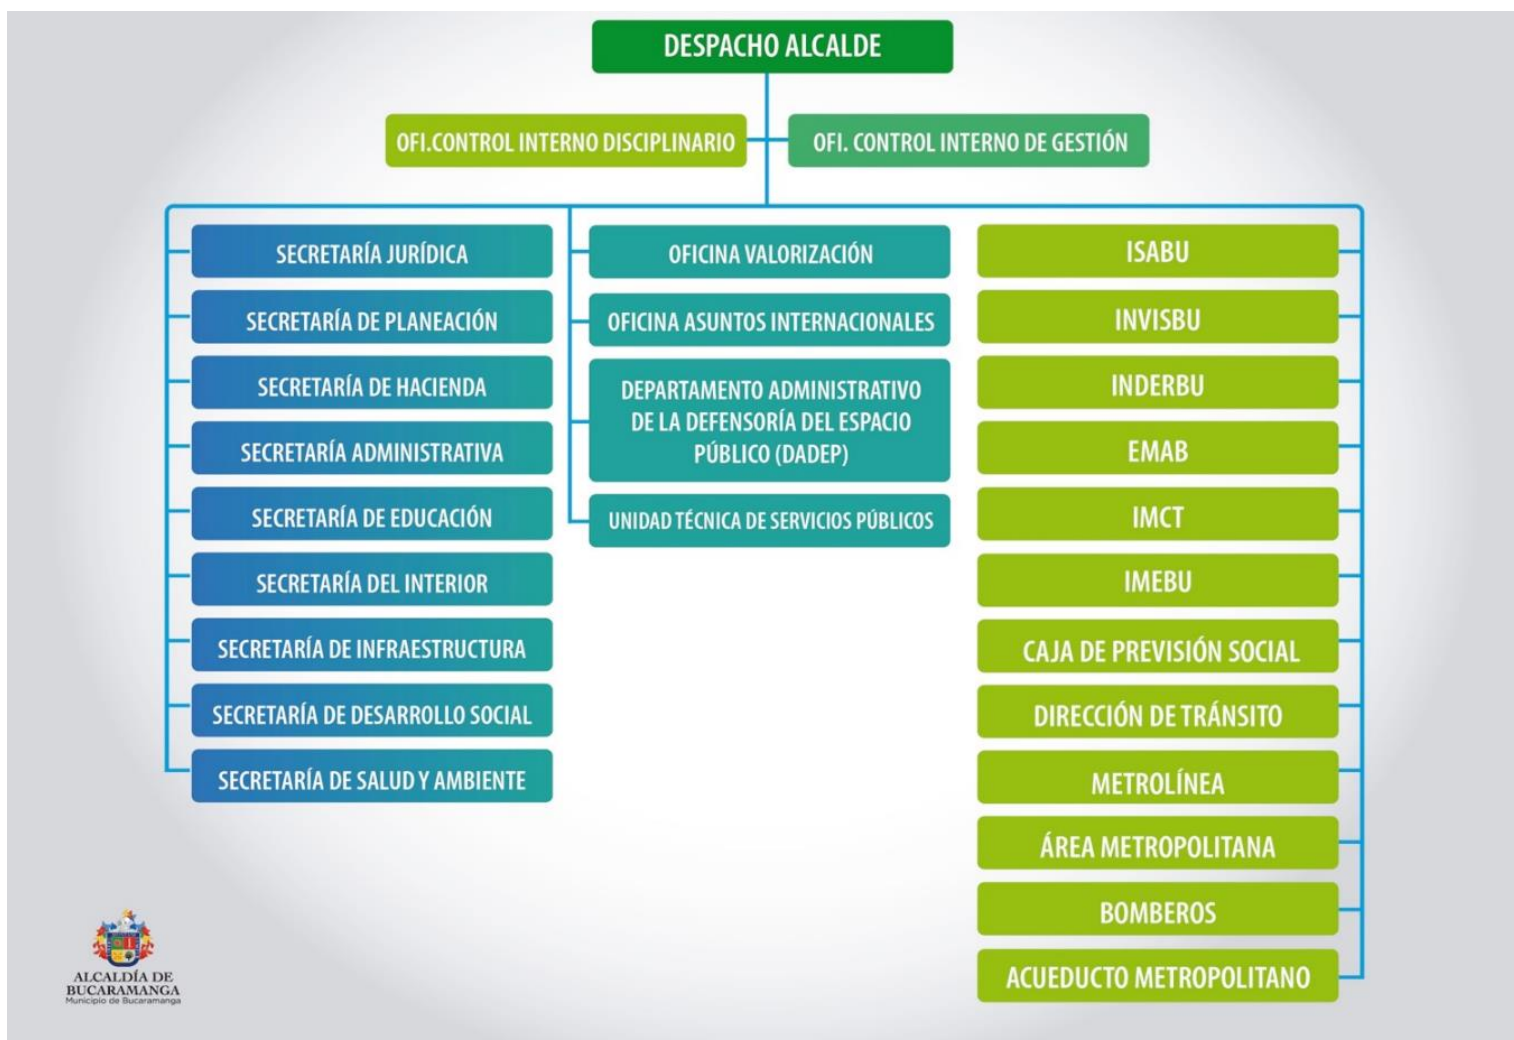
DESPACHO ALCALDE

OFI.CONTROL INTERNO DISCIPLINARIO

OFI. CONTROL INTERNO DE GESTIÓN

SECRETARÍA JURÍDICA

SECRETARÍA DE PLANEACIÓN

SECRETARÍA DE HACIENDA

SECRETARÍA ADMINISTRATIVA

SECRETARÍA DE EDUCACIÓN

SECRETARÍA DEL INTERIOR

SECRETARÍA DE INFRAESTRUCTURA

SECRETARÍA DE DESARROLLO SOCIAL

SECRETARÍA DE SALUD Y AMBIENTE

OFICINA VALORIZACIÓN

OFICINA ASUNTOS INTERNACIONALES

DEPARTAMENTO ADMINISTRATIVO DE LA DEFENSORÍA DEL ESPACIO PÚBLICO (DADEP)

UNIDAD TÉCNICA DE SERVICIOS PÚBLICOS

ISABU

INVISBU

INDERBU

EMAB

IMCT

IMEBU

CAJA DE PREVISIÓN SOCIAL

DIRECCIÓN DE TRÁNSITO

METROLÍNEA

ÁREA METROPOLITANA

BOMBEROS

ACUEDUCTO METROPOLITANO

ALCALDÍA DE BUCARAMANGA
Municipio de Bucaramanga